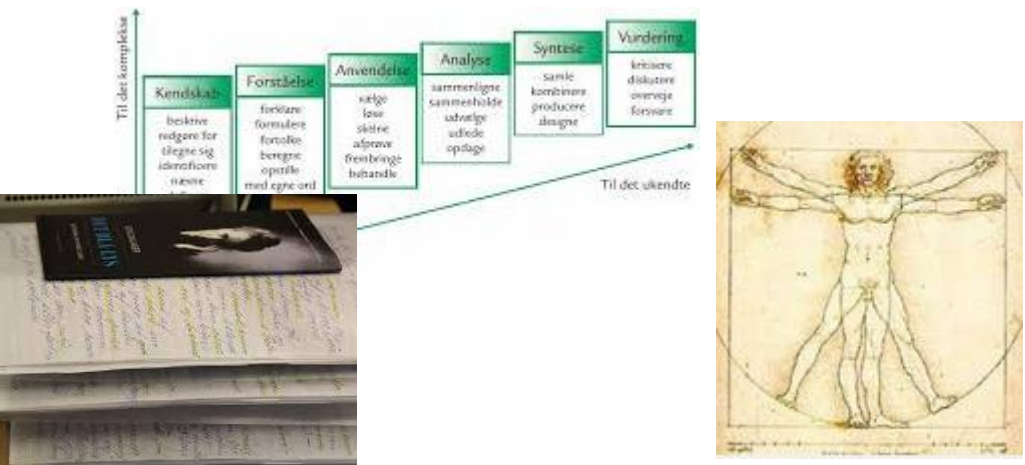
Til det komplekse

Kendskab
beskrive
redgøre for
tilegne sig
identificere
nævne
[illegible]

Forståelse
forklare
formulere
fortolke
beregne
opstille
med egne ord

Anvendelse
vælge
løse
skelne
afprøve
frembringe
behandle

Analyse
sammenligne
sammenholde
udvælge
udlede
opdage

Syntese
samle
kombinere
producere
designe

Vurdering
kritisere
diskutere
overveje
forsvare

Til det ukendte